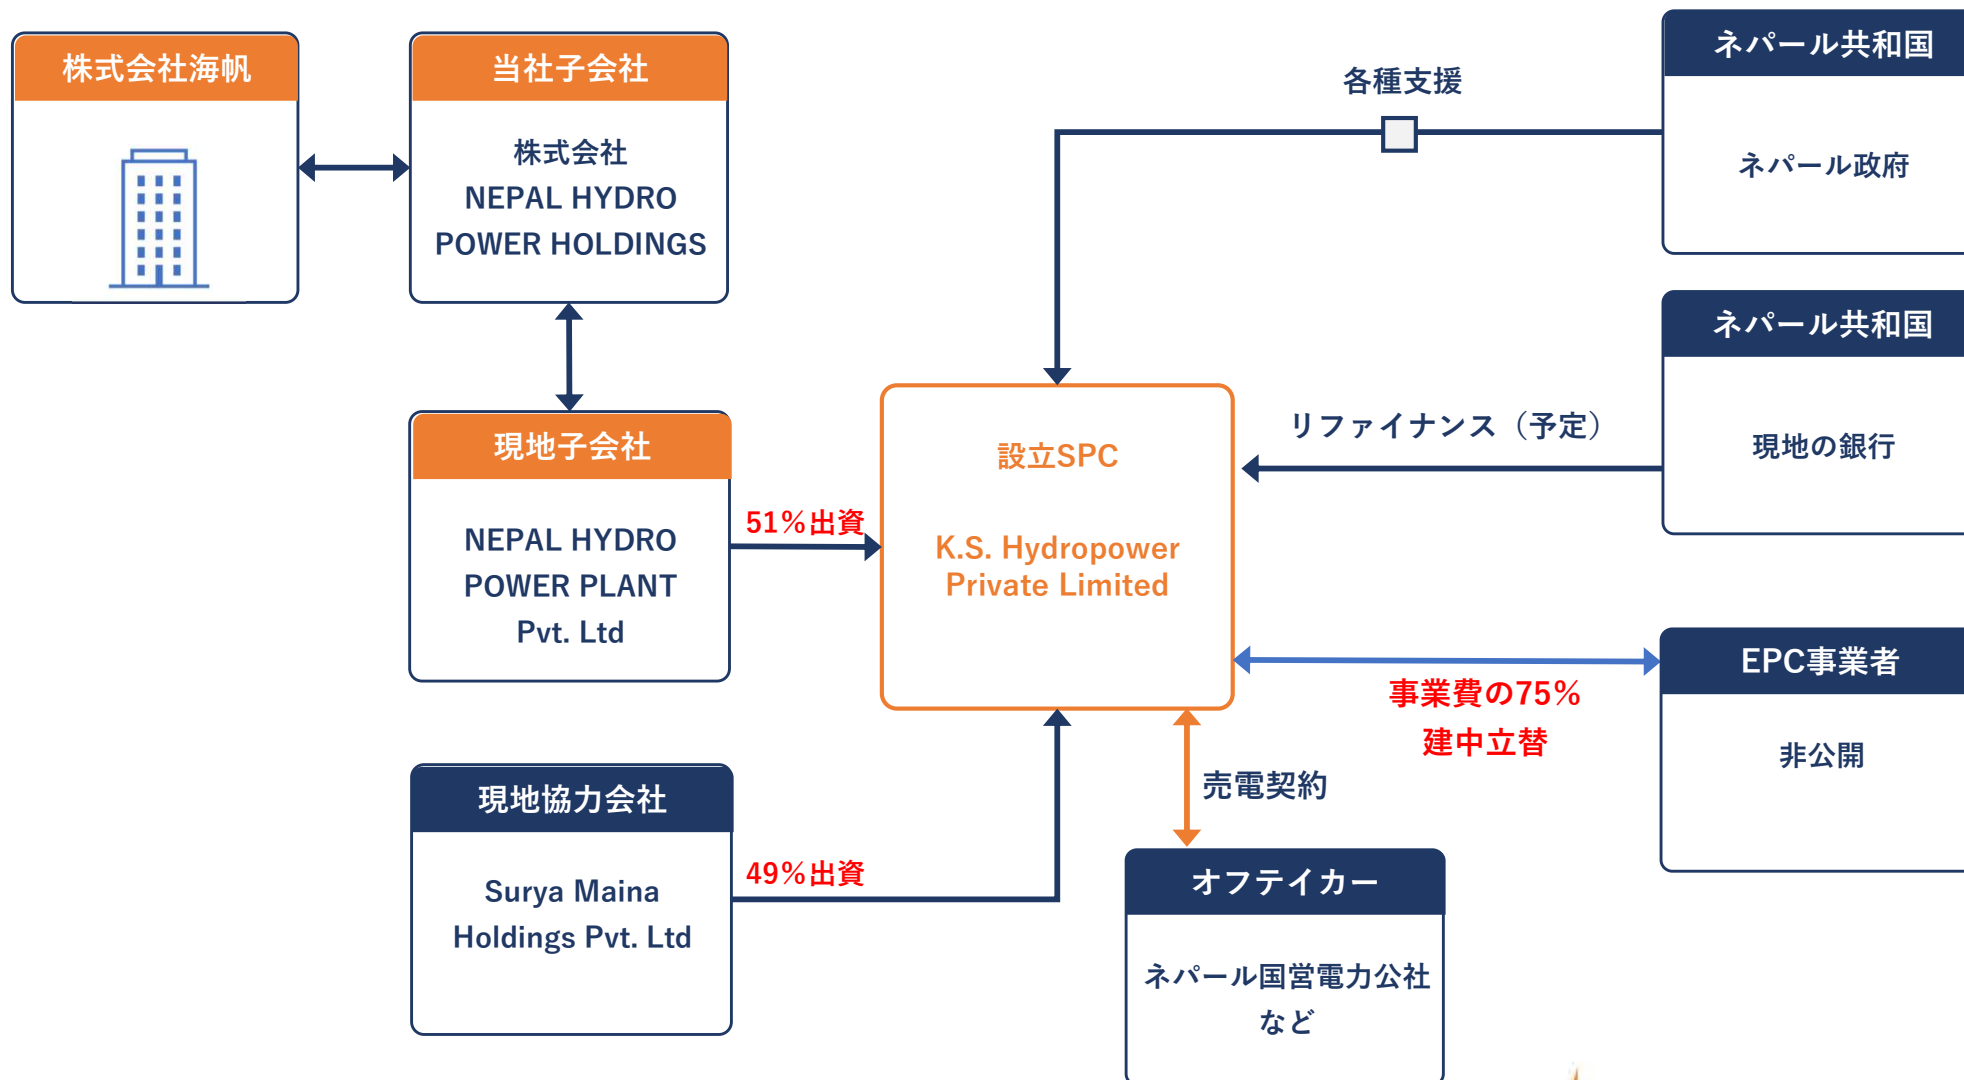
株式会社海帆

当社子会社

株式会社
NEPAL HYDRO
POWER HOLDINGS

現地子会社

NEPAL HYDRO
POWER PLANT
Pvt. Ltd

51%出資

現地協力会社

Surya Maina
Holdings Pvt. Ltd

49%出資

設立SPC

K.S. Hydropower
Private Limited

各種支援

ネパール共和国

ネパール政府

リファイナンス（予定）

ネパール共和国

現地の銀行

事業費の75%
建中立替

EPC事業者

非公開

売電契約

オフテイカー

ネパール国営電力公社
など